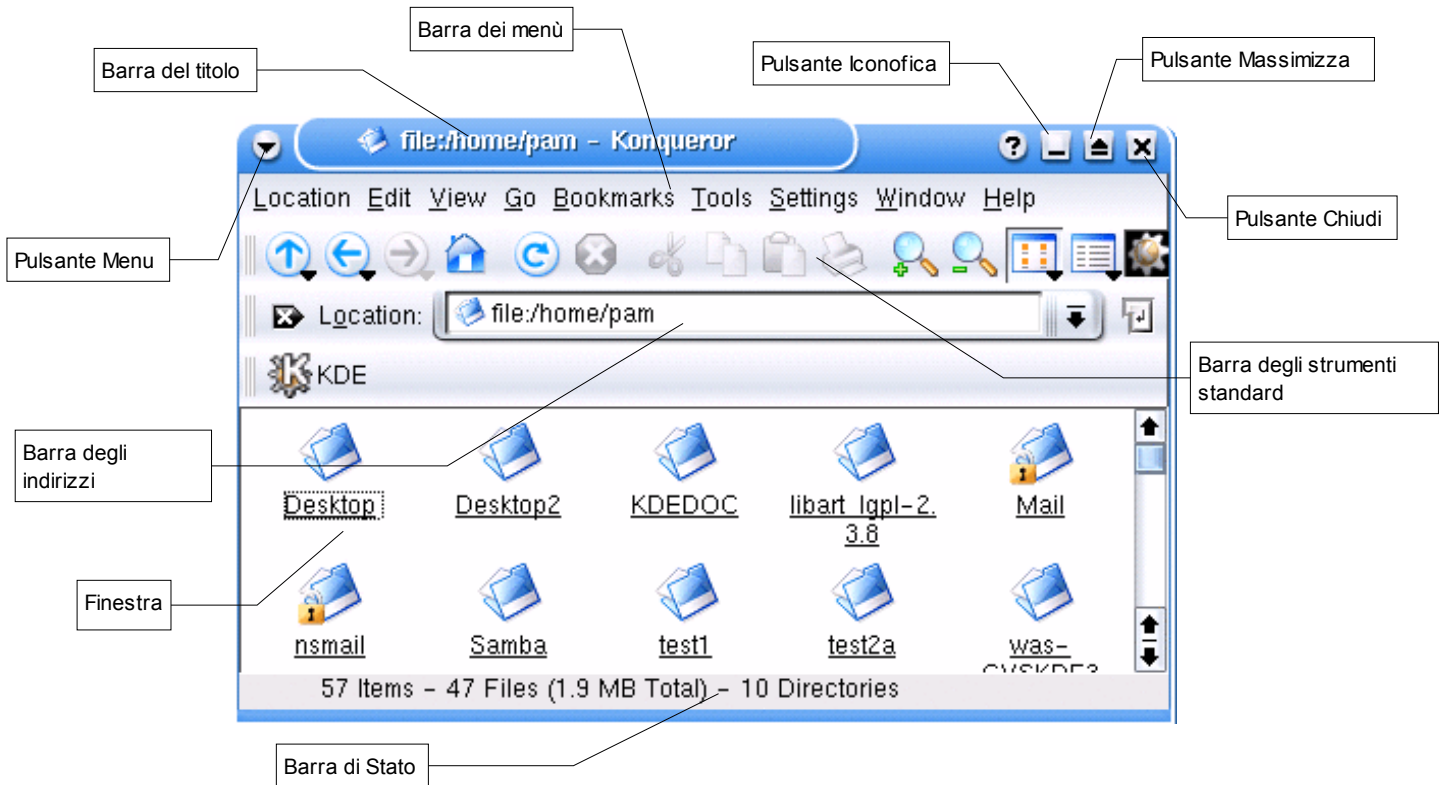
Barra dei menù

Barra del titolo

Pulsante Iconofica

Pulsante Massimizza

file:/home/pam - Konqueror

Location Edit View Go Bookmarks Tools Settings Window Help

Pulsante Chiudi

Pulsante Menu

Location: file:/home/pam

KDE

Barra degli strumenti standard

Barra degli indirizzi

Desktop Desktop2 KDEDOC libart_lgpl-2.3.8 Mail

Finestra

nsmail Samba test1 test2a was-CVSKDE3

57 Items - 47 Files (1.9 MB Total) - 10 Directories

Barra di Stato